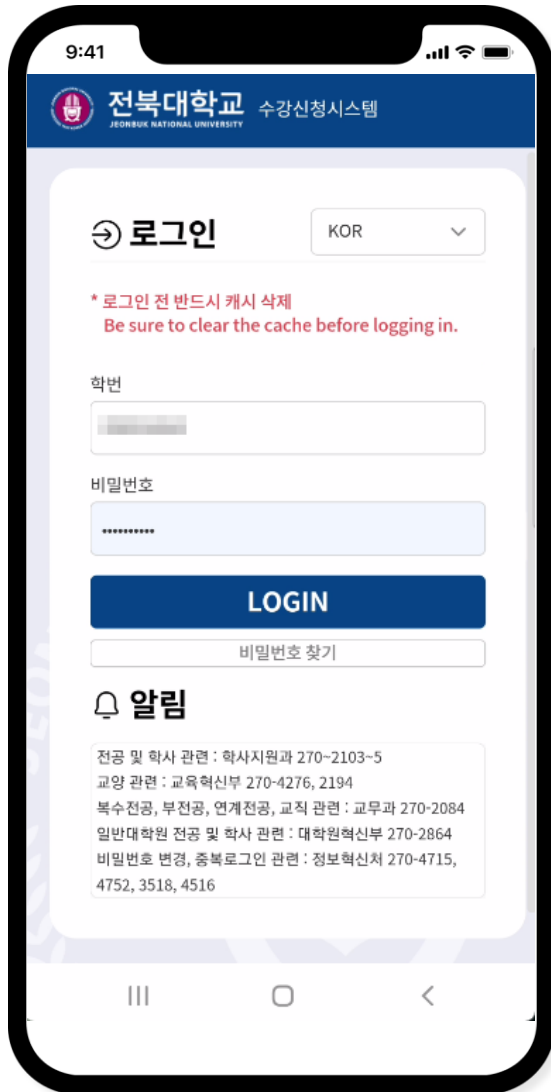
9:41

전북대학교 JEONBUK NATIONAL UNIVERSITY 수강신청시스템

로그인

KOR

* 로그인 전 반드시 캐시 삭제
Be sure to clear the cache before logging in.

학번

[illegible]

비밀번호

•••••••••••

LOGIN

비밀번호 찾기

알림

전공 및 학사 관련 : 학사지원과 270~2103~5
교양 관련 : 교육혁신부 270-4276, 2194
복수전공, 부전공, 연계전공, 교직 관련 : 교무과 270-2084
일반대학원 전공 및 학사 관련 : 대학원혁신부 270-2864
비밀번호 변경, 중복로그인 관련 : 정보혁신처 270-4715, 4752, 3518, 4516